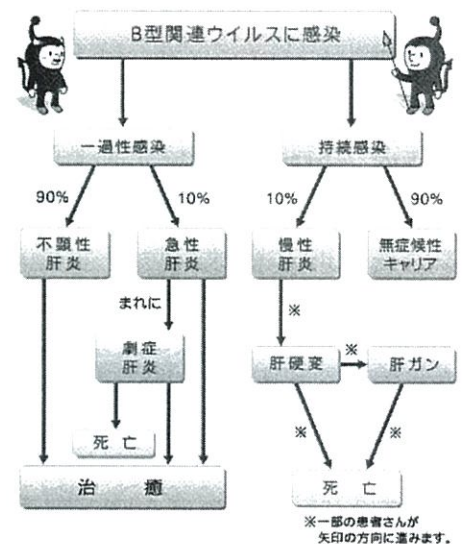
B型関連ウイルスに感染

一過性感染

持続感染

90%

10%

10%

90%

不顕性肝炎

急性肝炎

慢性肝炎

無症候性キャリア

まれに

※

劇症肝炎

肝硬変

※

肝ガン

死亡

※

※

治癒

死亡

※一部の患者さんが矢印の方向に進みます。